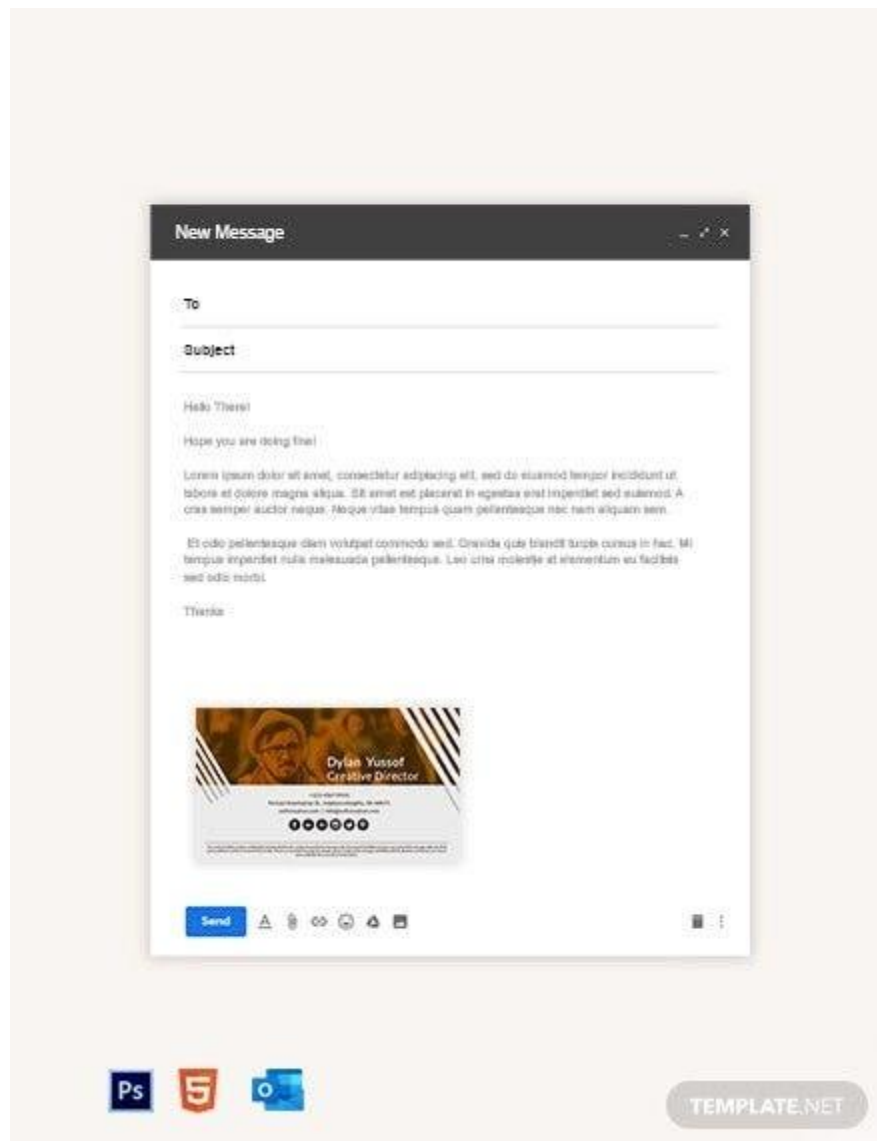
New Message

To

Subject

Hello There!

Hope you are doing fine!

Lorem ipsum dolor sit amet, consectetur adipiscing elit, sed do eiusmod tempor incididunt ut labore et dolore magna aliqua. Sit amet est placerat in egestas erat imperdiet sed euismod. A cras semper auctor neque. Neque vitae tempus quam pellentesque nec nam aliquam sem.

Et odio pellentesque diam volutpat commodo sed. Gravida quis blandit turpis cursus in hac. Mi tempus imperdiet nulla malesuada pellentesque. Leo urna molestie at elementum eu facilisis sed odio morbi.

Thanks

Dylan Yussof
Creative Director

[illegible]

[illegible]

Send

Ps

5

O

TEMPLATE.NET